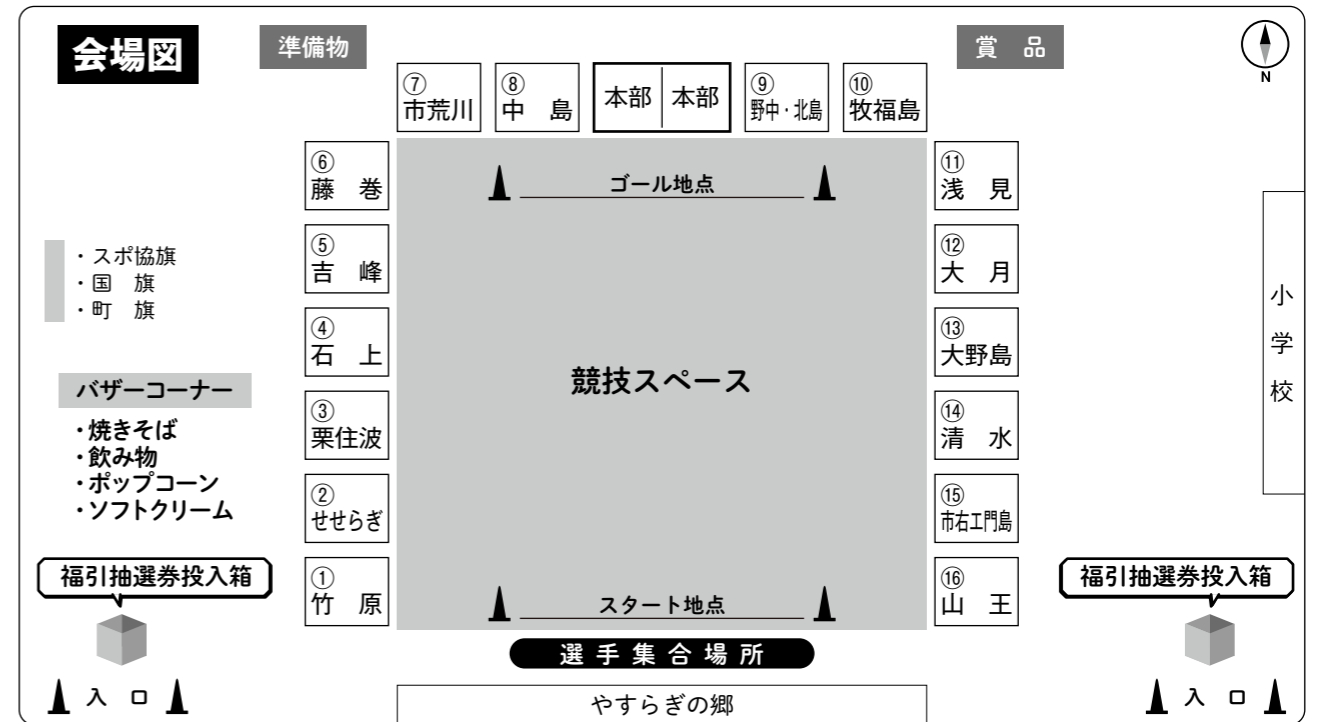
会場図

準備物

⑦ 市荒川

⑧ 中島

本部 本部

⑨ 野中・北島

⑩ 牧福島

賞品

N

⑥ 藤巻

ゴール地点

⑪ 浅見

⑤ 吉峰

⑫ 大月

・スポ協旗
・国旗
・町旗

小学校

④ 石上

⑬ 大野島

バザーコーナー

競技スペース

・焼きそば
・飲み物
・ポップコーン
・ソフトクリーム

③ 栗住波

⑭ 清水

② せせらぎ

⑮ 市右エ門島

福引抽選券投入箱

① 竹原

スタート地点

⑯ 山王

福引抽選券投入箱

選手集合場所

入口

やすらぎの郷

入口